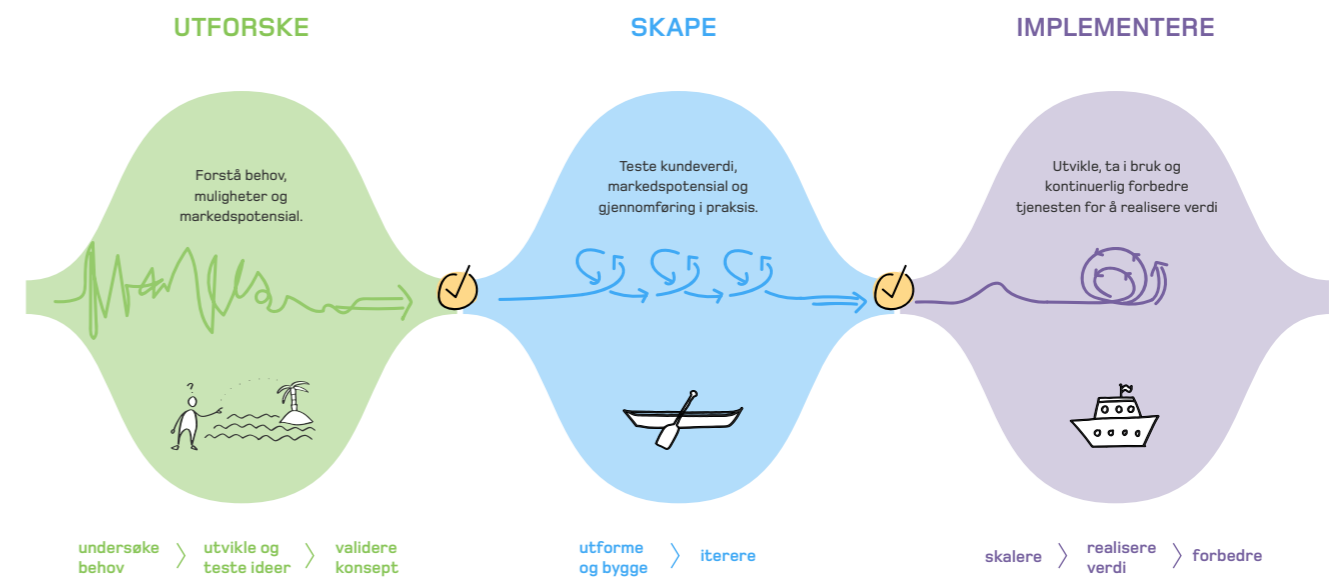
UTFORSKE

Forstå behov, muligheter og markedspotensial.

undersøke behov > utvikle og teste ideer > validere konsept

SKAPE

Teste kundeverdi, markedspotensial og gjennomføring i praksis.

utforme og bygge > iterere

IMPLEMENTERE

Utvikle, ta i bruk og kontinuerlig forbedre tjenesten for å realisere verdi

skalere > realisere verdi > forbedre